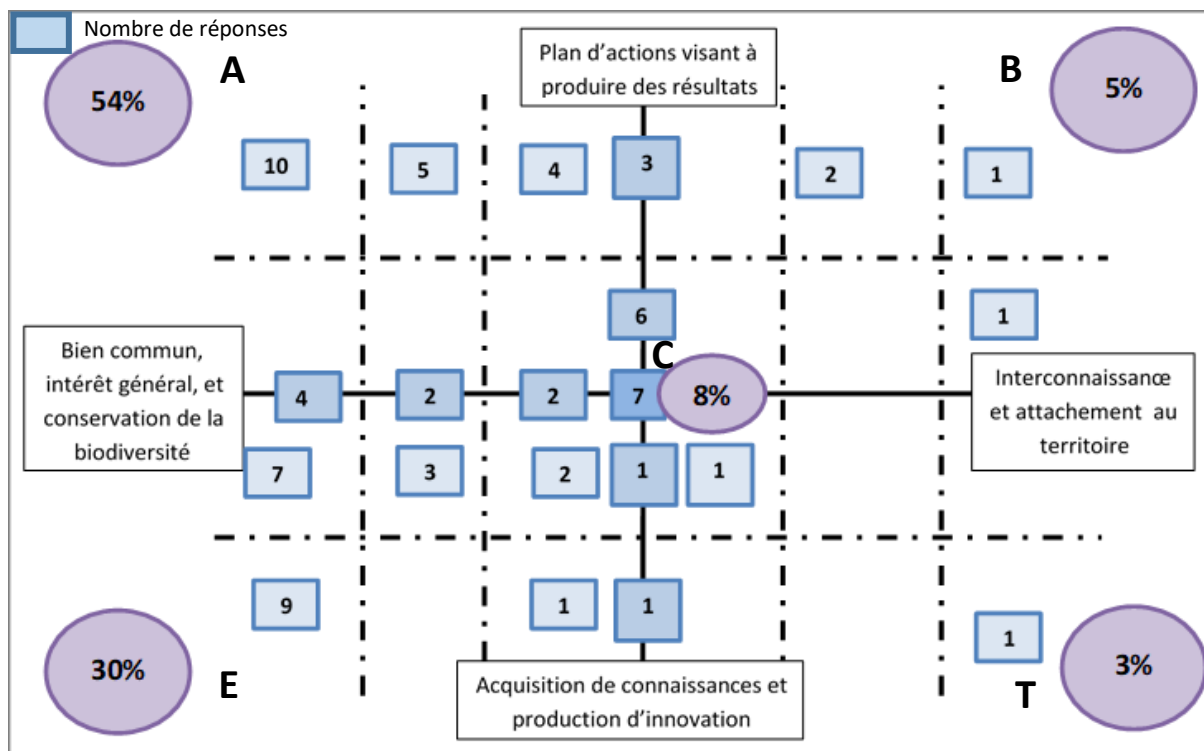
Nombre de réponses

A

54%

Plan d'actions visant à produire des résultats

B

5%

10

5

4

3

2

1

6

1

Bien commun, intérêt général, et conservation de la biodiversité

C

4

2

2

7

8%

Interconnaissance et attachement au territoire

7

3

2

1

1

9

1

1

1

30%

E

Acquisition de connaissances et production d'innovation

T

3%